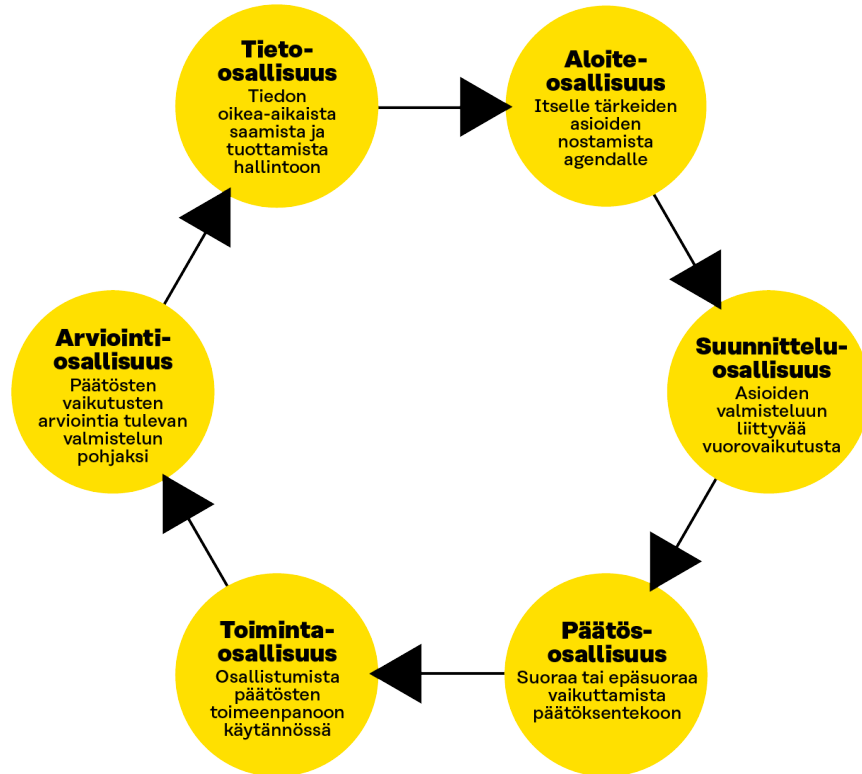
Tieto-osallisuus
Tiedon oikea-aikaista saamista ja tuottamista hallintoon

Aloite-osallisuus
Itselle tärkeiden asioiden nostamista agendalle

Suunnittelu-osallisuus
Asioiden valmisteluun liittyvää vuorovaikutusta

Päätös-osallisuus
Suoraa tai epäsuoraa vaikuttamista päätöksentekoon

Toiminta-osallisuus
Osallistumista päätösten toimeenpanoon käytännössä

Arviointi-osallisuus
Päätösten vaikutusten arviointia tulevan valmistelun pohjaksi